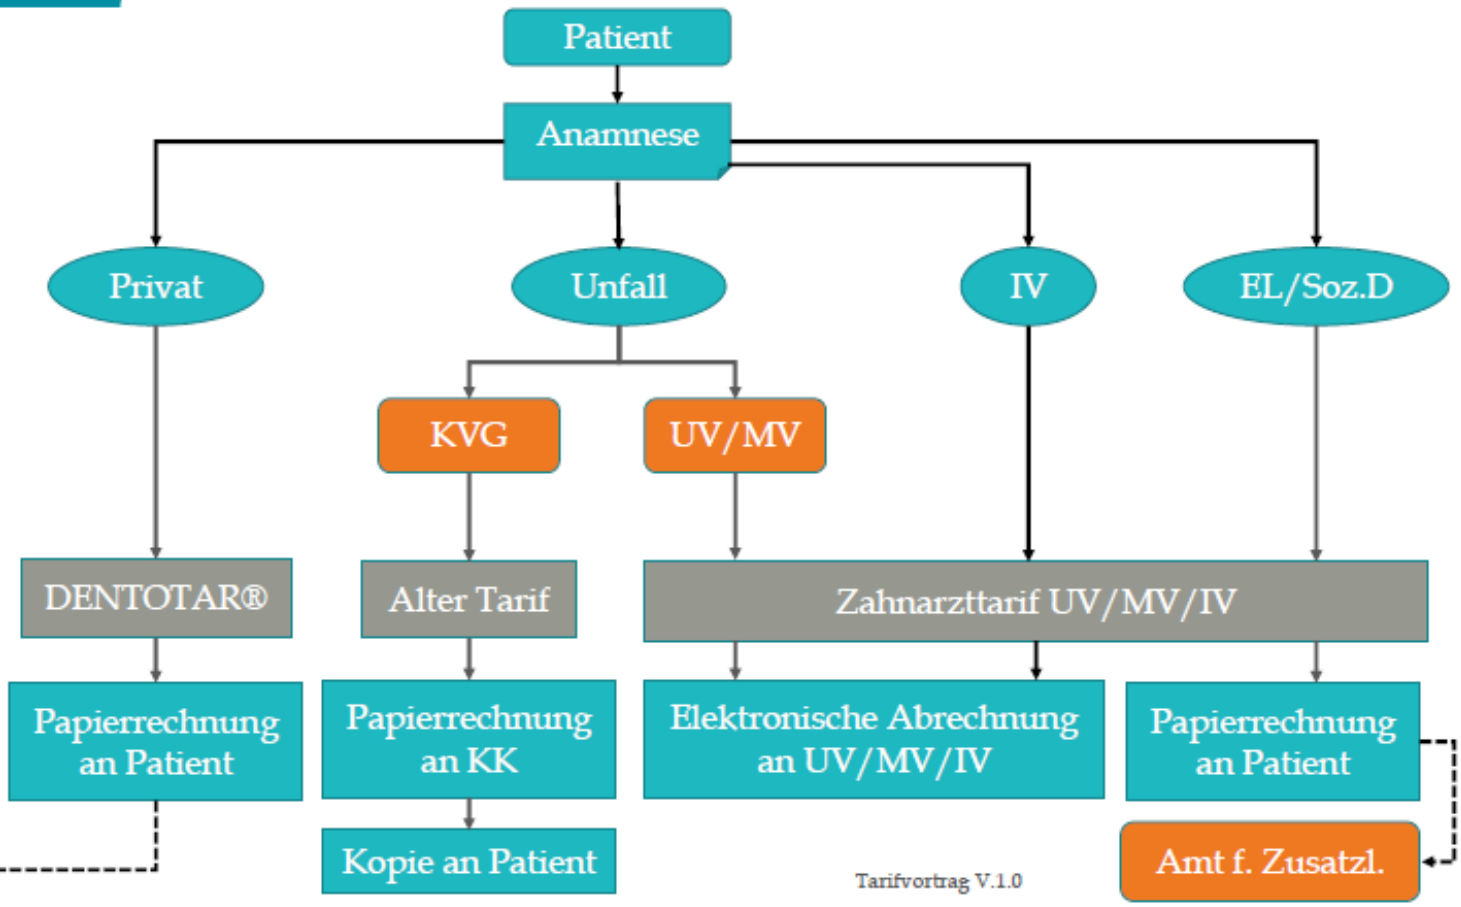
Patient

Anamnese

Privat

Unfall

IV

EL/Soz.D

KVG

UV/MV

DENTOTAR®

Alter Tarif

Zahnarzttarif UV/MV/IV

Papierrechnung an Patient

Papierrechnung an KK

Elektronische Abrechnung an UV/MV/IV

Papierrechnung an Patient

Kopie an Patient

Tarifvortrag V.1.0

Amt f. Zusatzl.